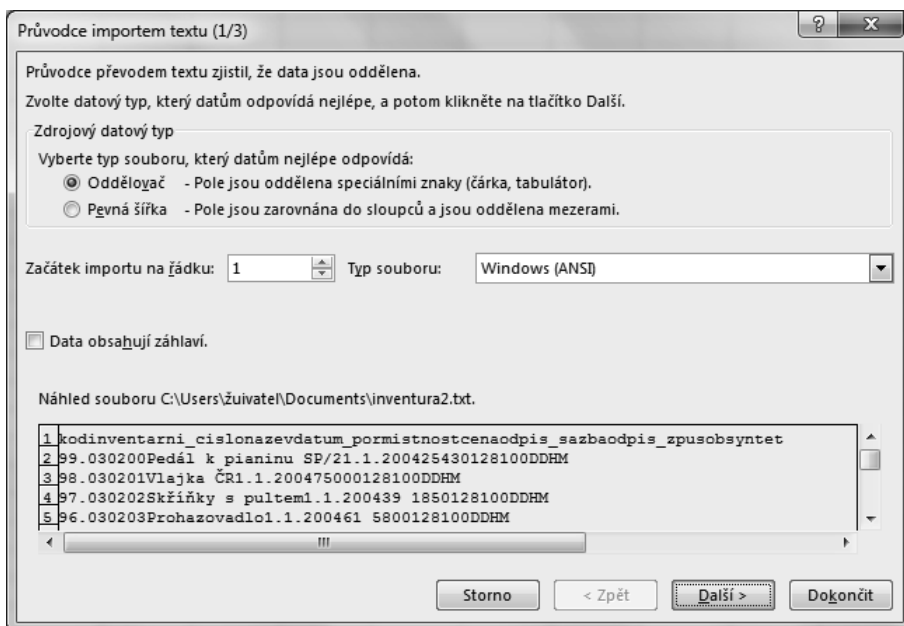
Průvodce importem textu (1/3)

?

x

Průvodce převodem textu zjistil, že data jsou oddělena.

Zvolte datový typ, který datům odpovídá nejlépe, a potom klikněte na tlačítko Další.

Zdrojový datový typ

Vyberte typ souboru, který datům nejlépe odpovídá:

Oddělovač - Pole jsou oddělena speciálními znaky (čárka, tabulátor).

Pevná šířka - Pole jsou zarovnána do sloupců a jsou oddělena mezerami.

Začátek importu na řádku: 1

Typ souboru: Windows (ANSI)

Data obsahují záhlaví.

Náhled souboru C:\Users\žuivatel\Documents\inventura2.txt.

1 kodinventarni_cislonazevdatum_pormistnostcenaodpis_sazbaodpis_zpusobsyntet
2 99.030200Pedál k pianinu SP/21.1.200425430128100DDHM
3 98.030201Vlajka ČR1.1.200475000128100DDHM
4 97.030202Skříňky s pultem1.1.200439 1850128100DDHM
5 96.030203Prohazovadlo1.1.200461 5800128100DDHM

III

Storno

< Zpět

Další >

Dokončit